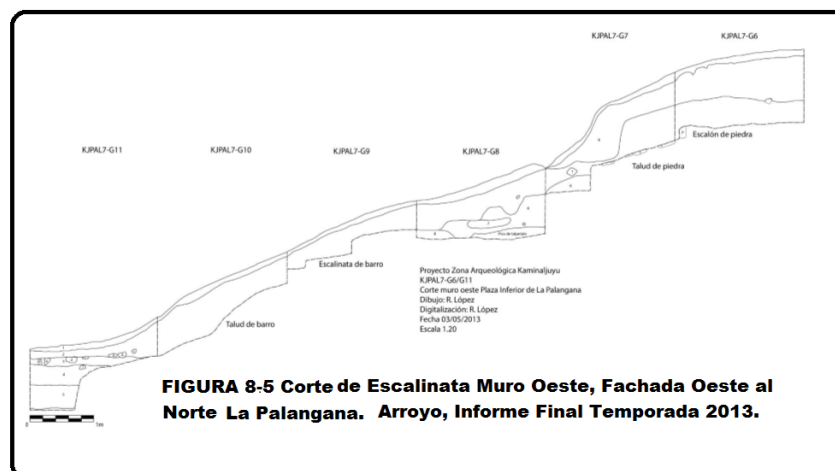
KJPAL7-G7 KJPAL7-G6

Escalón de piedra

KJPAL7-G11 KJPAL7-G10 KJPAL7-G9 KJPAL7-G8

Talud de piedra

Piso de talpetate

Escalinata de barro

Proyecto Zona Arqueológica Kaminaljuyu
KJPAL7-G6/G11
Corte muro oeste Plaza Inferior de La Palangana
Dibujo: R. López
Digitalización: R. López
Fecha 03/05/2013
Escala 1.20

Talud de barro

1m

FIGURA 8-5 Corte de Escalinata Muro Oeste, Fachada Oeste al Norte La Palangana. Arroyo, Informe Final Temporada 2013.